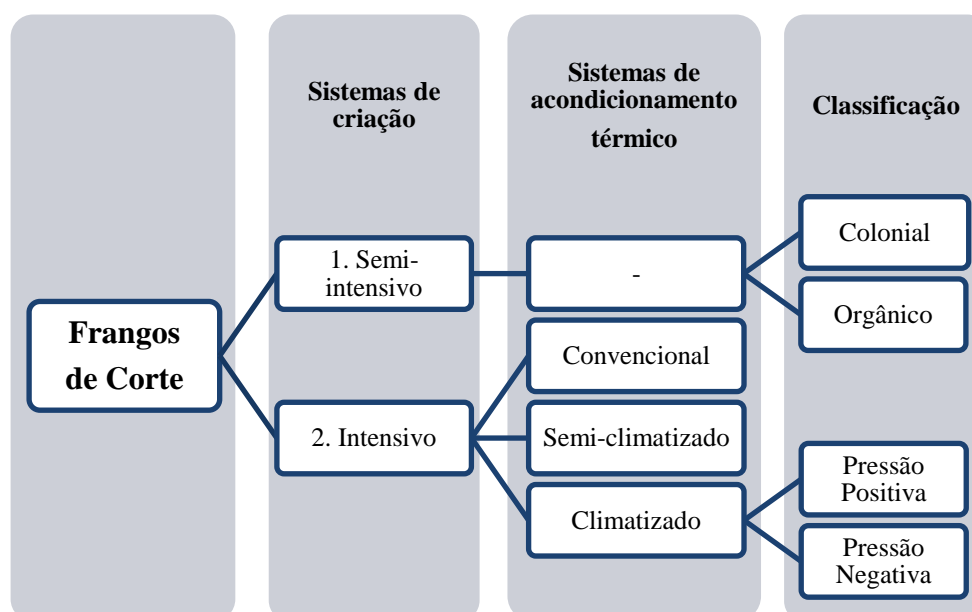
Sistemas de criação

Sistemas de acondicionamento térmico

Classificação

Frangos de Corte

1. Semi-intensivo

2. Intensivo

-

Convencional

Semi-climatizado

Climatizado

Colonial

Orgânico

Pressão Positiva

Pressão Negativa